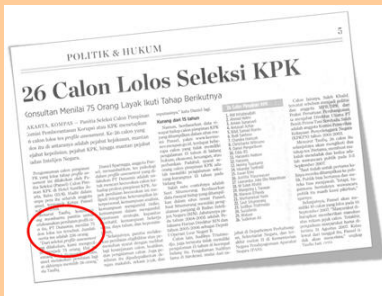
5

POLITIK & HUKUM

26 Calon Lolos Seleksi KPK

Konsultan Menilai 75 Orang Layak Ikuti Tahap Berikutnya

JAKARTA, KOMPAS — Panitia Seleksi Calon Pimpinan Komisi Pemberantasan Korupsi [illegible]

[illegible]

Kurang dari 10 tahun

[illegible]